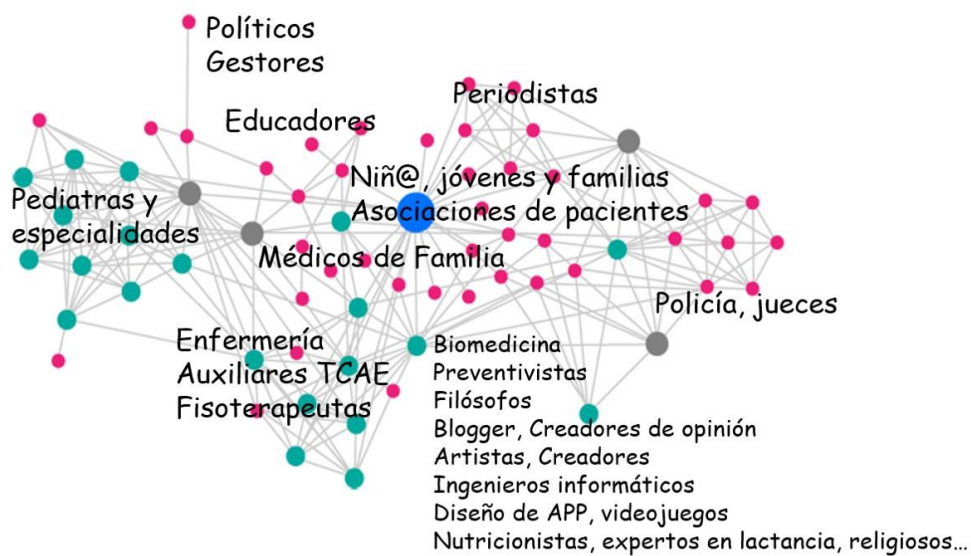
Políticos
Gestores

Periodistas

Educadores

Niñ@, jóvenes y familias
Asociaciones de pacientes

Pediatras y especialidades

Médicos de Familia

Policía, jueces

Enfermería
Auxiliares TCAE
Fisoterapeutas

Biomedicina
Preventivistas
Filósofos
Blogger, Creadores de opinión
Artistas, Creadores
Ingenieros informáticos
Diseño de APP, videojuegos
Nutricionistas, expertos en lactancia, religiosos...